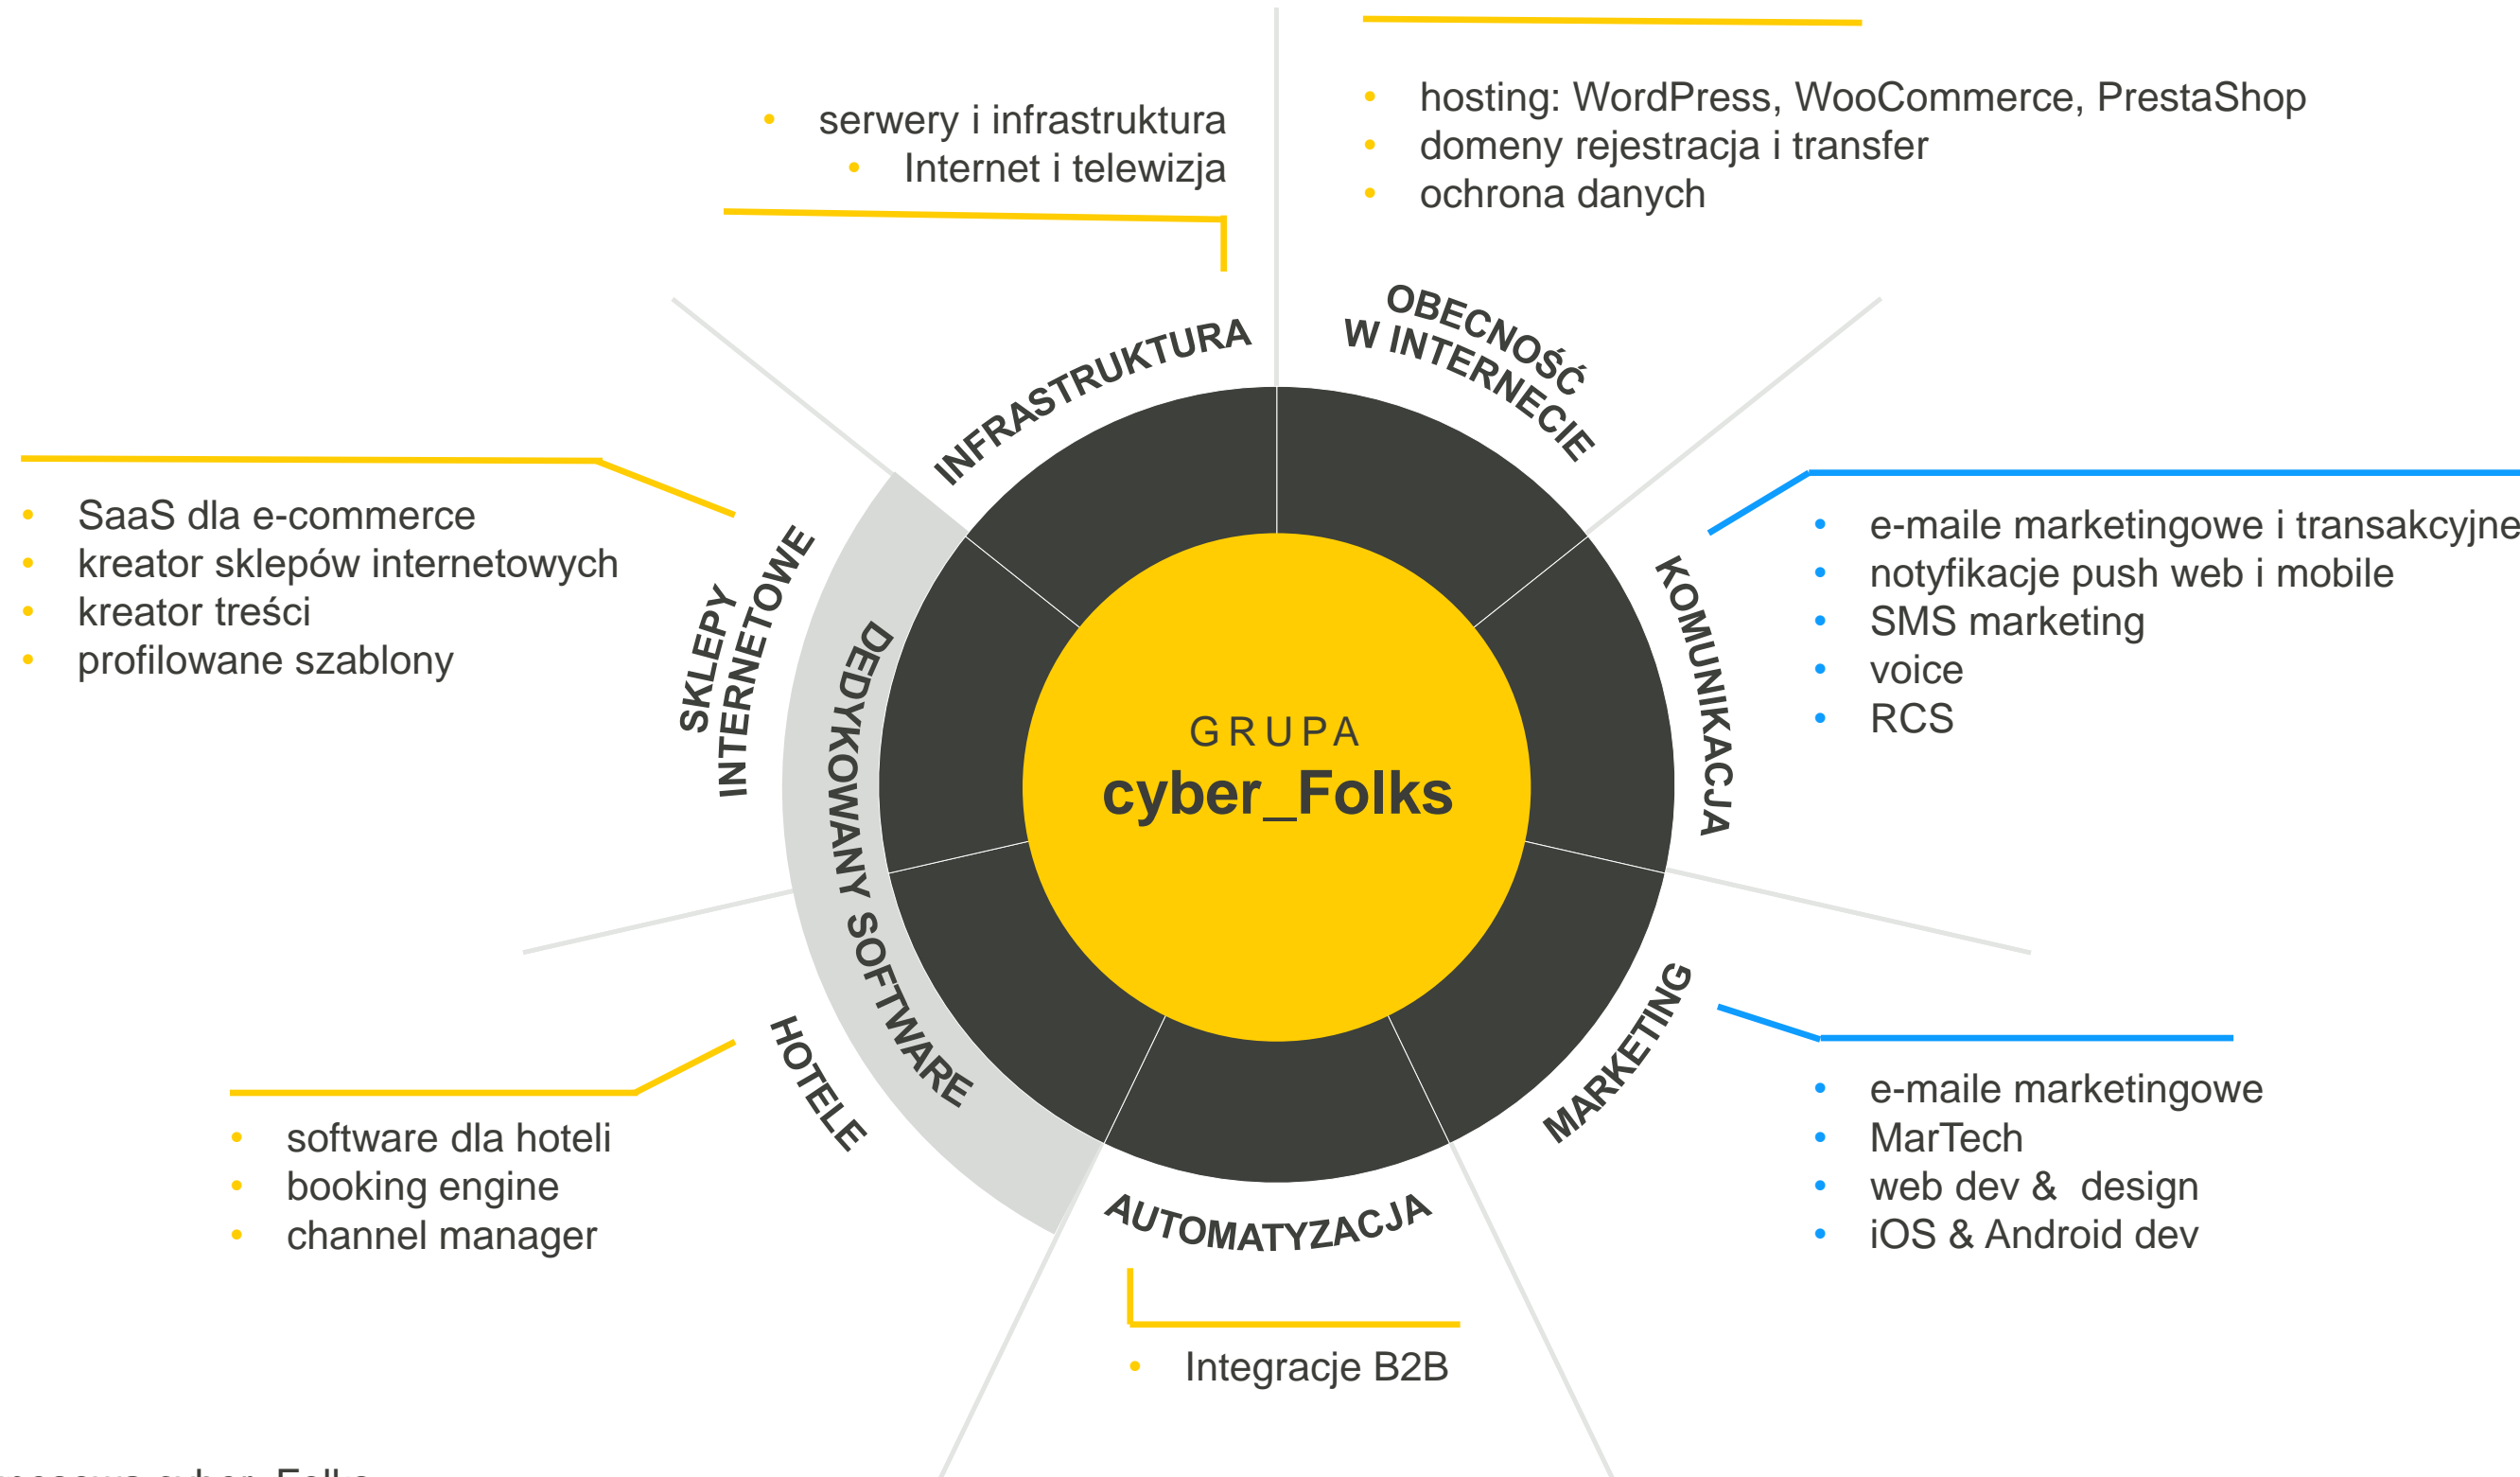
- serwery i infrastruktura
- Internet i telewizja

- hosting: WordPress, WooCommerce, PrestaShop
- domeny rejestracja i transfer
- ochrona danych

INFRASTRUKTURA

OBECNOŚĆ W INTERNECIE

- SaaS dla e-commerce
- kreator sklepów internetowych
- kreator treści
- profilowane szablony

SKLEPY INTERNETOWE

DEDYKOWANY SOFTWARE

GRUPA
cyber_Folks

KOMUNIKACJA

- e-maile marketingowe i transakcyjne
- notyfikacje push web i mobile
- SMS marketing
- voice
- RCS

MARKETING

- e-maile marketingowe
- MarTech
- web dev & design
- iOS & Android dev

HOTELE

- software dla hoteli
- booking engine
- channel manager

AUTOMATYZACJA

- Integracje B2B

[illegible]